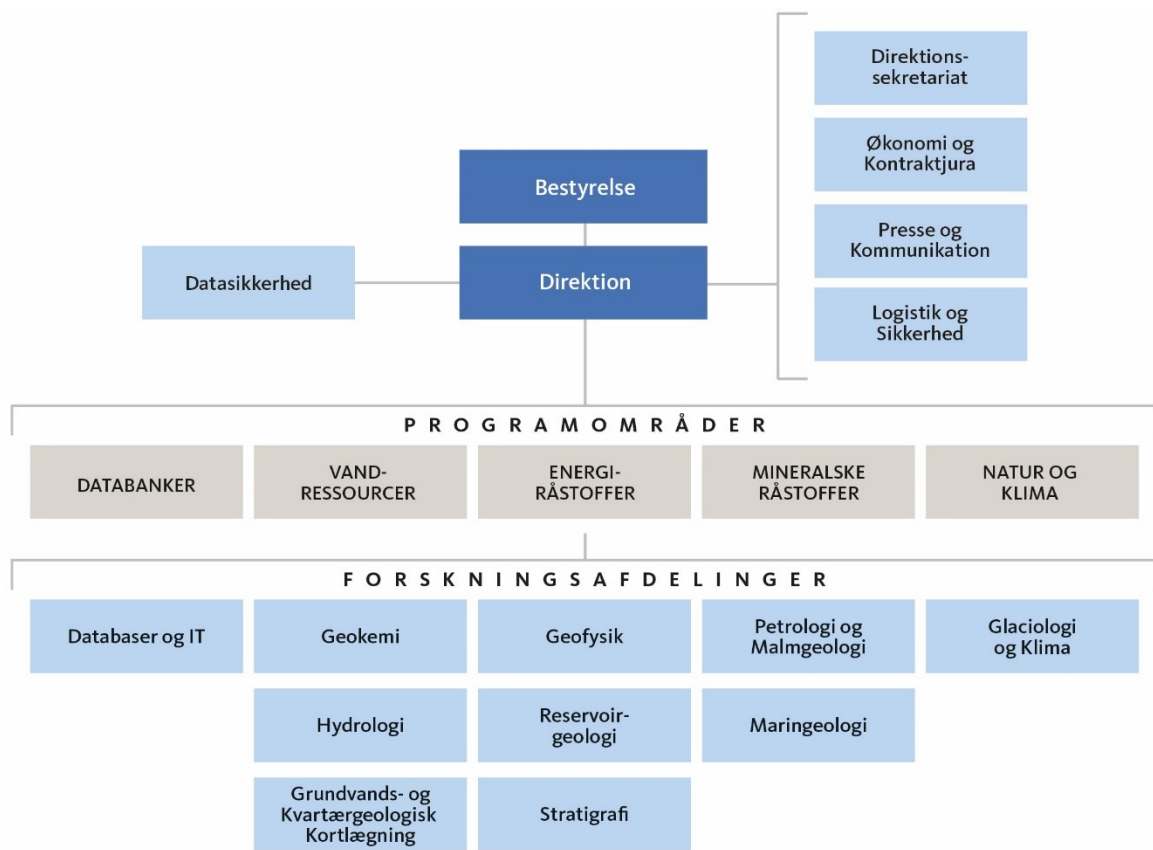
Direktionssekretariat

Økonomi og Kontraktjura

Presse og Kommunikation

Logistik og Sikkerhed

Bestyrelse

Datasikkerhed

Direktion

PROGRAMOMRÅDER

DATABANKER

VANDRESSOURCER

ENERGIRÅSTOFFER

MINERALSKE RÅSTOFFER

NATUR OG KLIMA

FORSKNINGSAFDELINGER

Databaser og IT

Geokemi

Geofysik

Petrologi og Malmgeologi

Glaciologi og Klima

Hydrologi

Reservoirgeologi

Maringeologi

Grundvands- og Kvartærgeologisk Kortlægning

Stratigrafi